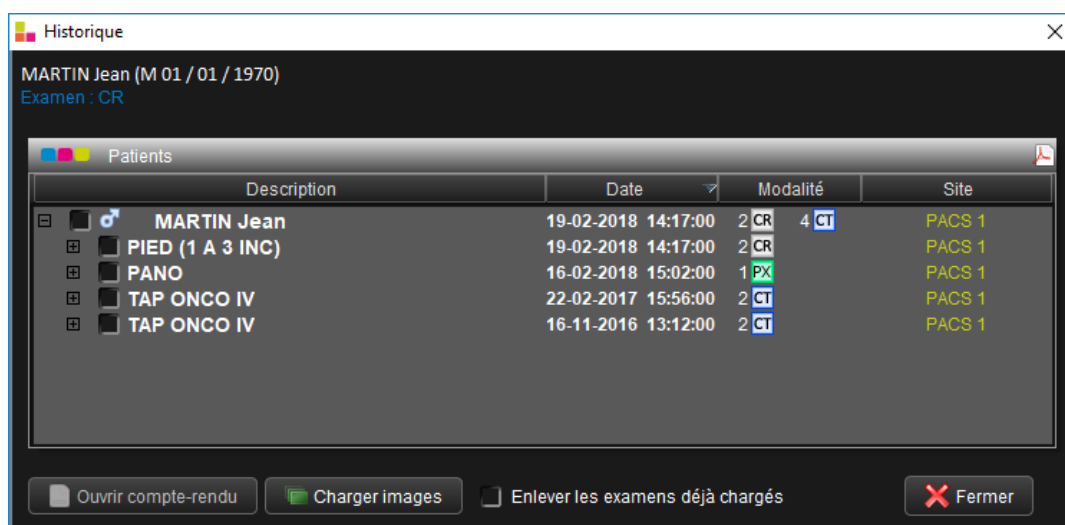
Historique

MARTIN Jean (M 01 / 01 / 1970)
Examen : CR

Patients

| Description | Date | Modalité | Site |
|---|---|---|---|
| ♂ MARTIN Jean | 19-02-2018 14:17:00 | 2 CR 4 CT | PACS 1 |
| PIED (1 A 3 INC) | 19-02-2018 14:17:00 | 2 CR | PACS 1 |
| PANO | 16-02-2018 15:02:00 | 1 PX | PACS 1 |
| TAP ONCO IV | 22-02-2017 15:56:00 | 2 CT | PACS 1 |
| TAP ONCO IV | 16-11-2016 13:12:00 | 2 CT | PACS 1 |

Ouvrir compte-rendu
Charger images
Enlever les examens déjà chargés
Fermer